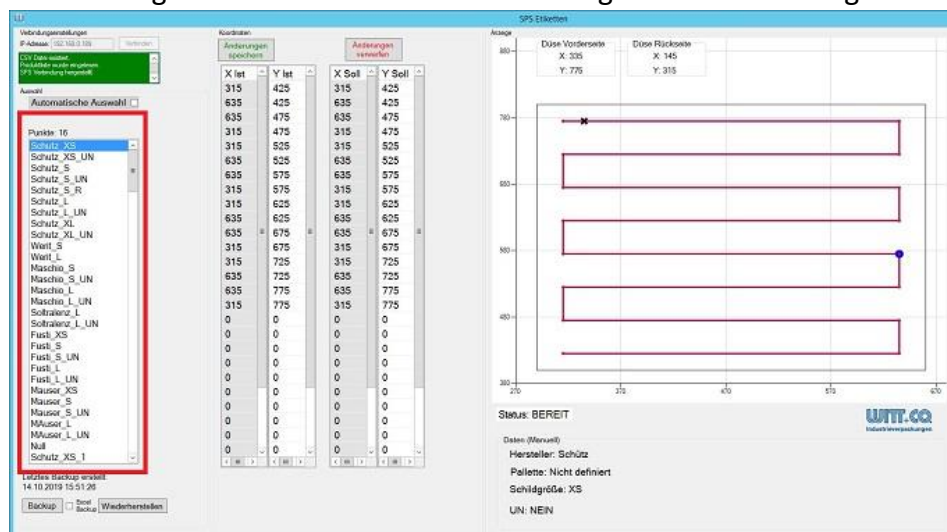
SPS Etiketten

Verbindungseinstellungen
IP-Adresse: 192.168.0.105
Verbinden
CSV Datei geladen
Punktdatei wurde eingelesen
SPS Verbindung hergestellt

Auswahl
Automatische Auswahl

Punkte: 16
Schutz_XS
Schutz_XS_UN
Schutz_S
Schutz_S_UN
Schutz_S_R
Schutz_L
Schutz_L_UN
Schutz_XL
Schutz_XL_UN
Werit_S
Werit_L
Maschio_S
Maschio_S_UN
Maschio_L
Maschio_L_UN
Soltralenz_L
Soltralenz_L_UN
Fusti_XS
Fusti_S
Fusti_S_UN
Fusti_L
Fusti_L_UN
Mauser_XS
Mauser_S
Mauser_S_UN
MAuser_L
MAuser_L_UN
Null
Schutz_XS_1

Letztes Backup erstellt:
14.10.2019 15:51:26
Backup
Beide Backup
Wiederherstellen

Koordinaten
Änderungen speichern
Änderungen verwerfen

| X Ist | Y Ist |
|---|---|
| 315 | 425 |
| 635 | 425 |
| 635 | 475 |
| 315 | 475 |
| 315 | 525 |
| 635 | 525 |
| 635 | 575 |
| 315 | 575 |
| 315 | 625 |
| 635 | 625 |
| 635 | 675 |
| 315 | 675 |
| 315 | 725 |
| 635 | 725 |
| 635 | 775 |
| 315 | 775 |
| 0 | 0 |
| 0 | 0 |
| 0 | 0 |
| 0 | 0 |
| 0 | 0 |
| 0 | 0 |
| 0 | 0 |
| 0 | 0 |
| 0 | 0 |
| 0 | 0 |
| 0 | 0 |
| 0 | 0 |
| 0 | 0 |

| X Soll | Y Soll |
|---|---|
| 315 | 425 |
| 635 | 425 |
| 635 | 475 |
| 315 | 475 |
| 315 | 525 |
| 635 | 525 |
| 635 | 575 |
| 315 | 575 |
| 315 | 625 |
| 635 | 625 |
| 635 | 675 |
| 315 | 675 |
| 315 | 725 |
| 635 | 725 |
| 635 | 775 |
| 315 | 775 |
| 0 | 0 |
| 0 | 0 |
| 0 | 0 |
| 0 | 0 |
| 0 | 0 |
| 0 | 0 |
| 0 | 0 |
| 0 | 0 |
| 0 | 0 |
| 0 | 0 |
| 0 | 0 |
| 0 | 0 |
| 0 | 0 |

Anzeige
Düse Vorderseite
X: 335
Y: 775
Düse Rückseite
X: 145
Y: 315
850
750
650
550
450
350
270
370
470
570
670

Status: BEREIT
WITT.CO
Industrieverpackungen

Daten (Manuell)
Hersteller: Schütz
Pallette: Nicht definiert
Schildgröße: XS
UN: NEIN